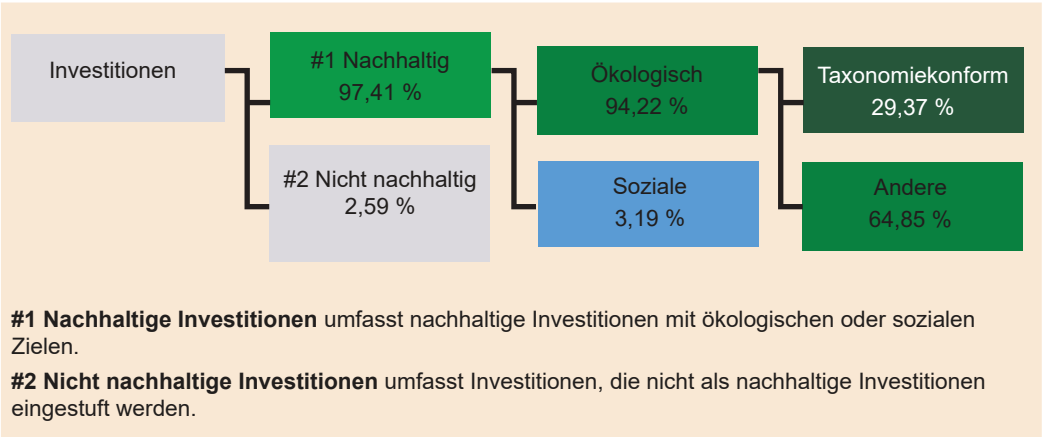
Investitionen

#1 Nachhaltig
97,41 %

#2 Nicht nachhaltig
2,59 %

Ökologisch
94,22 %

Soziale
3,19 %

Taxonomiekonform
29,37 %

Andere
64,85 %

**#1 Nachhaltige Investitionen** umfasst nachhaltige Investitionen mit ökologischen oder sozialen Zielen.

**#2 Nicht nachhaltige Investitionen** umfasst Investitionen, die nicht als nachhaltige Investitionen eingestuft werden.